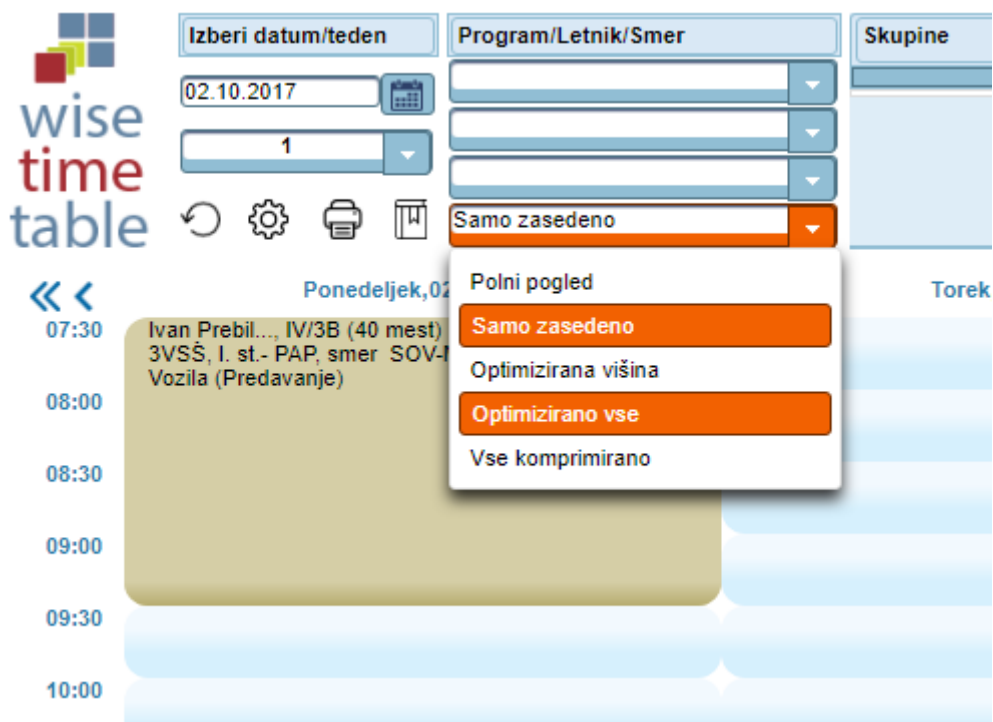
wise time table

Izberi datum/teden

02.10.2017

1

Program/Letnik/Smer

Samo zasedeno

Polni pogled

Samo zasedeno

Optimizirana višina

Optimizirano vse

Vse komprimirano

Skupine

« ‹

Ponedeljek,02

Torek

07:30

Ivan Prebil..., IV/3B (40 mest)
3VSŠ, I. st.- PAP, smer SOV-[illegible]
Vozila (Predavanje)

08:00

08:30

09:00

09:30

10:00